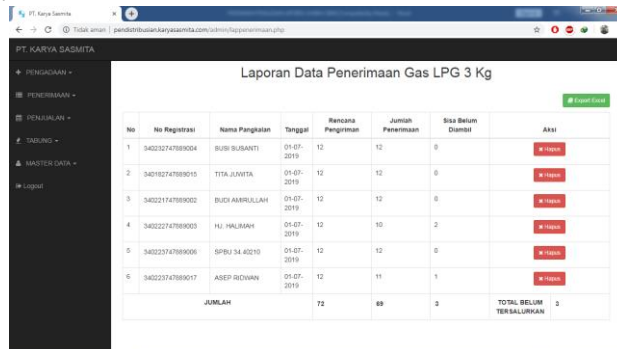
PT. Karya Sasmita
Tidak aman | pendistribusian.karyasasmita.com/admin/lappenerimaan.php

PT. KARYA SASMITA

PENGADAAN
PENERIMAAN
PENJUALAN
TABUNG
MASTER DATA
Logout

Laporan Data Penerimaan Gas LPG 3 Kg

Export Excel

| No | No Registrasi | Nama Pangkalan | Tanggal | Rencana Pengiriman | Jumlah Penerimaan | Sisa Belum Diambil | Aksi |
|---|---|---|---|---|---|---|---|
| 1 | 340232747889004 | BUSI SUSANTI | 01-07-2019 | 12 | 12 | 0 | Hapus |
| 2 | 340182747889015 | TITA JUWITA | 01-07-2019 | 12 | 12 | 0 | Hapus |
| 3 | 340221747889002 | BUDI AMIRULLAH | 01-07-2019 | 12 | 12 | 0 | Hapus |
| 4 | 340222747889003 | HJ. HALIMAH | 01-07-2019 | 12 | 10 | 2 | Hapus |
| 5 | 340223747889006 | SPBU 34.40210 | 01-07-2019 | 12 | 12 | 0 | Hapus |
| 6 | 340223747889017 | ASEP RIDWAN | 01-07-2019 | 12 | 11 | 1 | Hapus |
| | JUMLAH | | | 72 | 69 | 3 | TOTAL BELUM TERSALURKAN 3 |